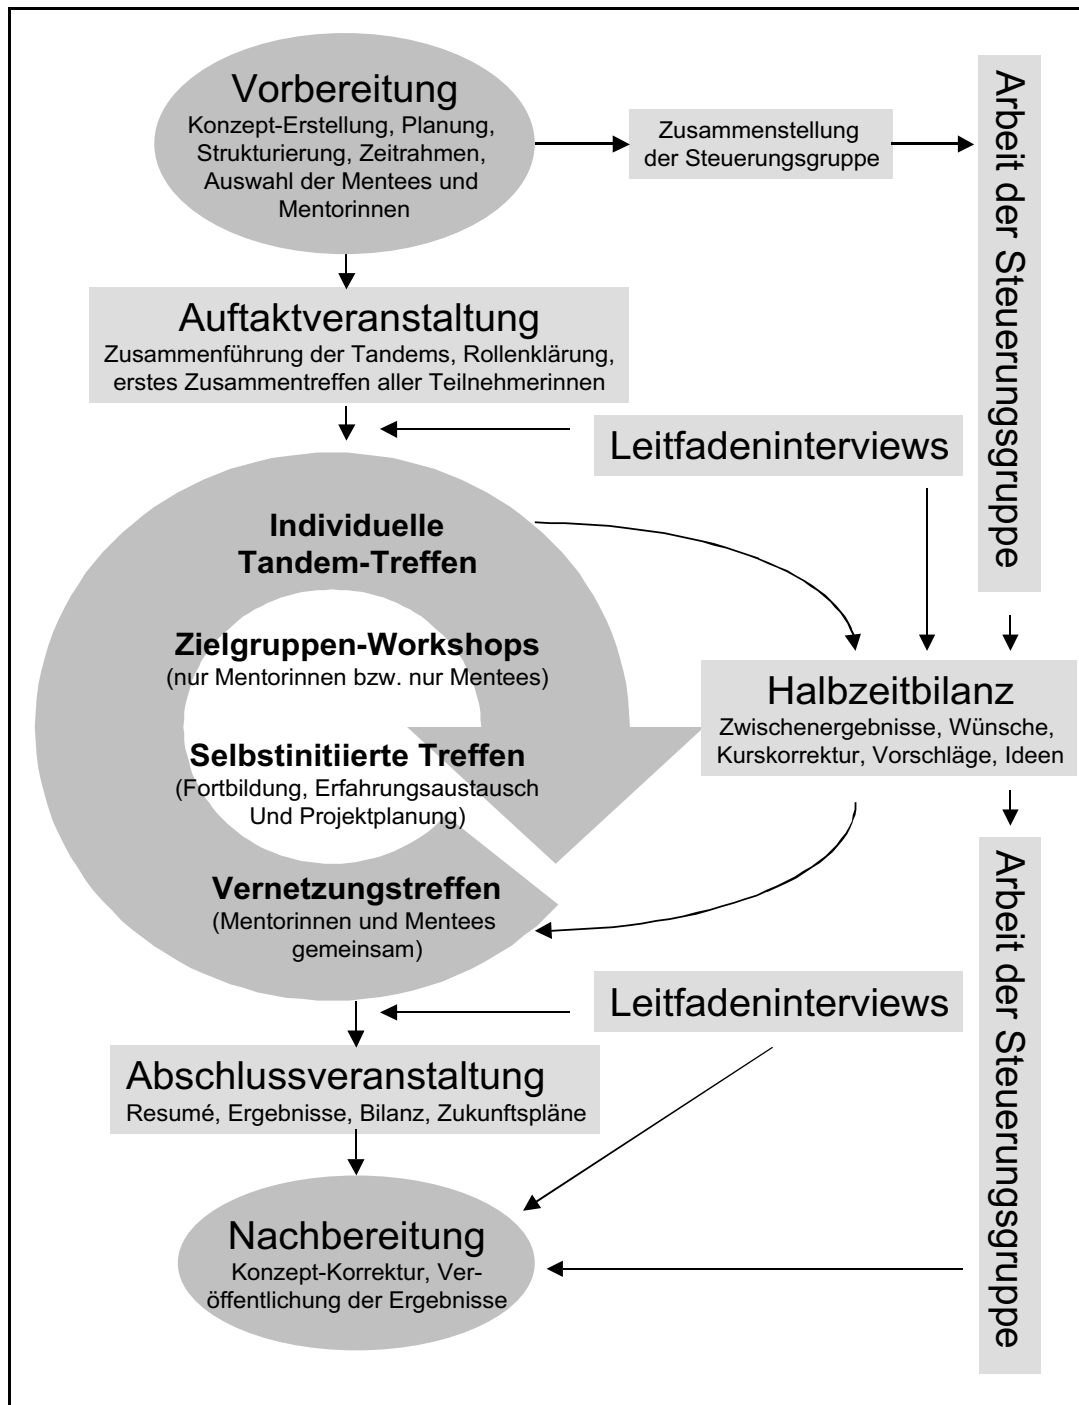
Vorbereitung
Konzept-Erstellung, Planung, Strukturierung, Zeitrahmen, Auswahl der Mentees und Mentorinnen

Zusammenstellung der Steuerungsgruppe

Arbeit der Steuerungsgruppe

Auftaktveranstaltung
Zusammenführung der Tandems, Rollenklärung, erstes Zusammentreffen aller Teilnehmerinnen

Leitfadeninterviews

Individuelle Tandem-Treffen

Zielgruppen-Workshops
(nur Mentorinnen bzw. nur Mentees)

Selbstinitiierte Treffen
(Fortbildung, Erfahrungsaustausch Und Projektplanung)

Vernetzungstreffen
(Mentorinnen und Mentees gemeinsam)

Halbzeitbilanz
Zwischenergebnisse, Wünsche, Kurskorrektur, Vorschläge, Ideen

Arbeit der Steuerungsgruppe

Leitfadeninterviews

Abschlussveranstaltung
Resumé, Ergebnisse, Bilanz, Zukunftspläne

Nachbereitung
Konzept-Korrektur, Veröffentlichung der Ergebnisse